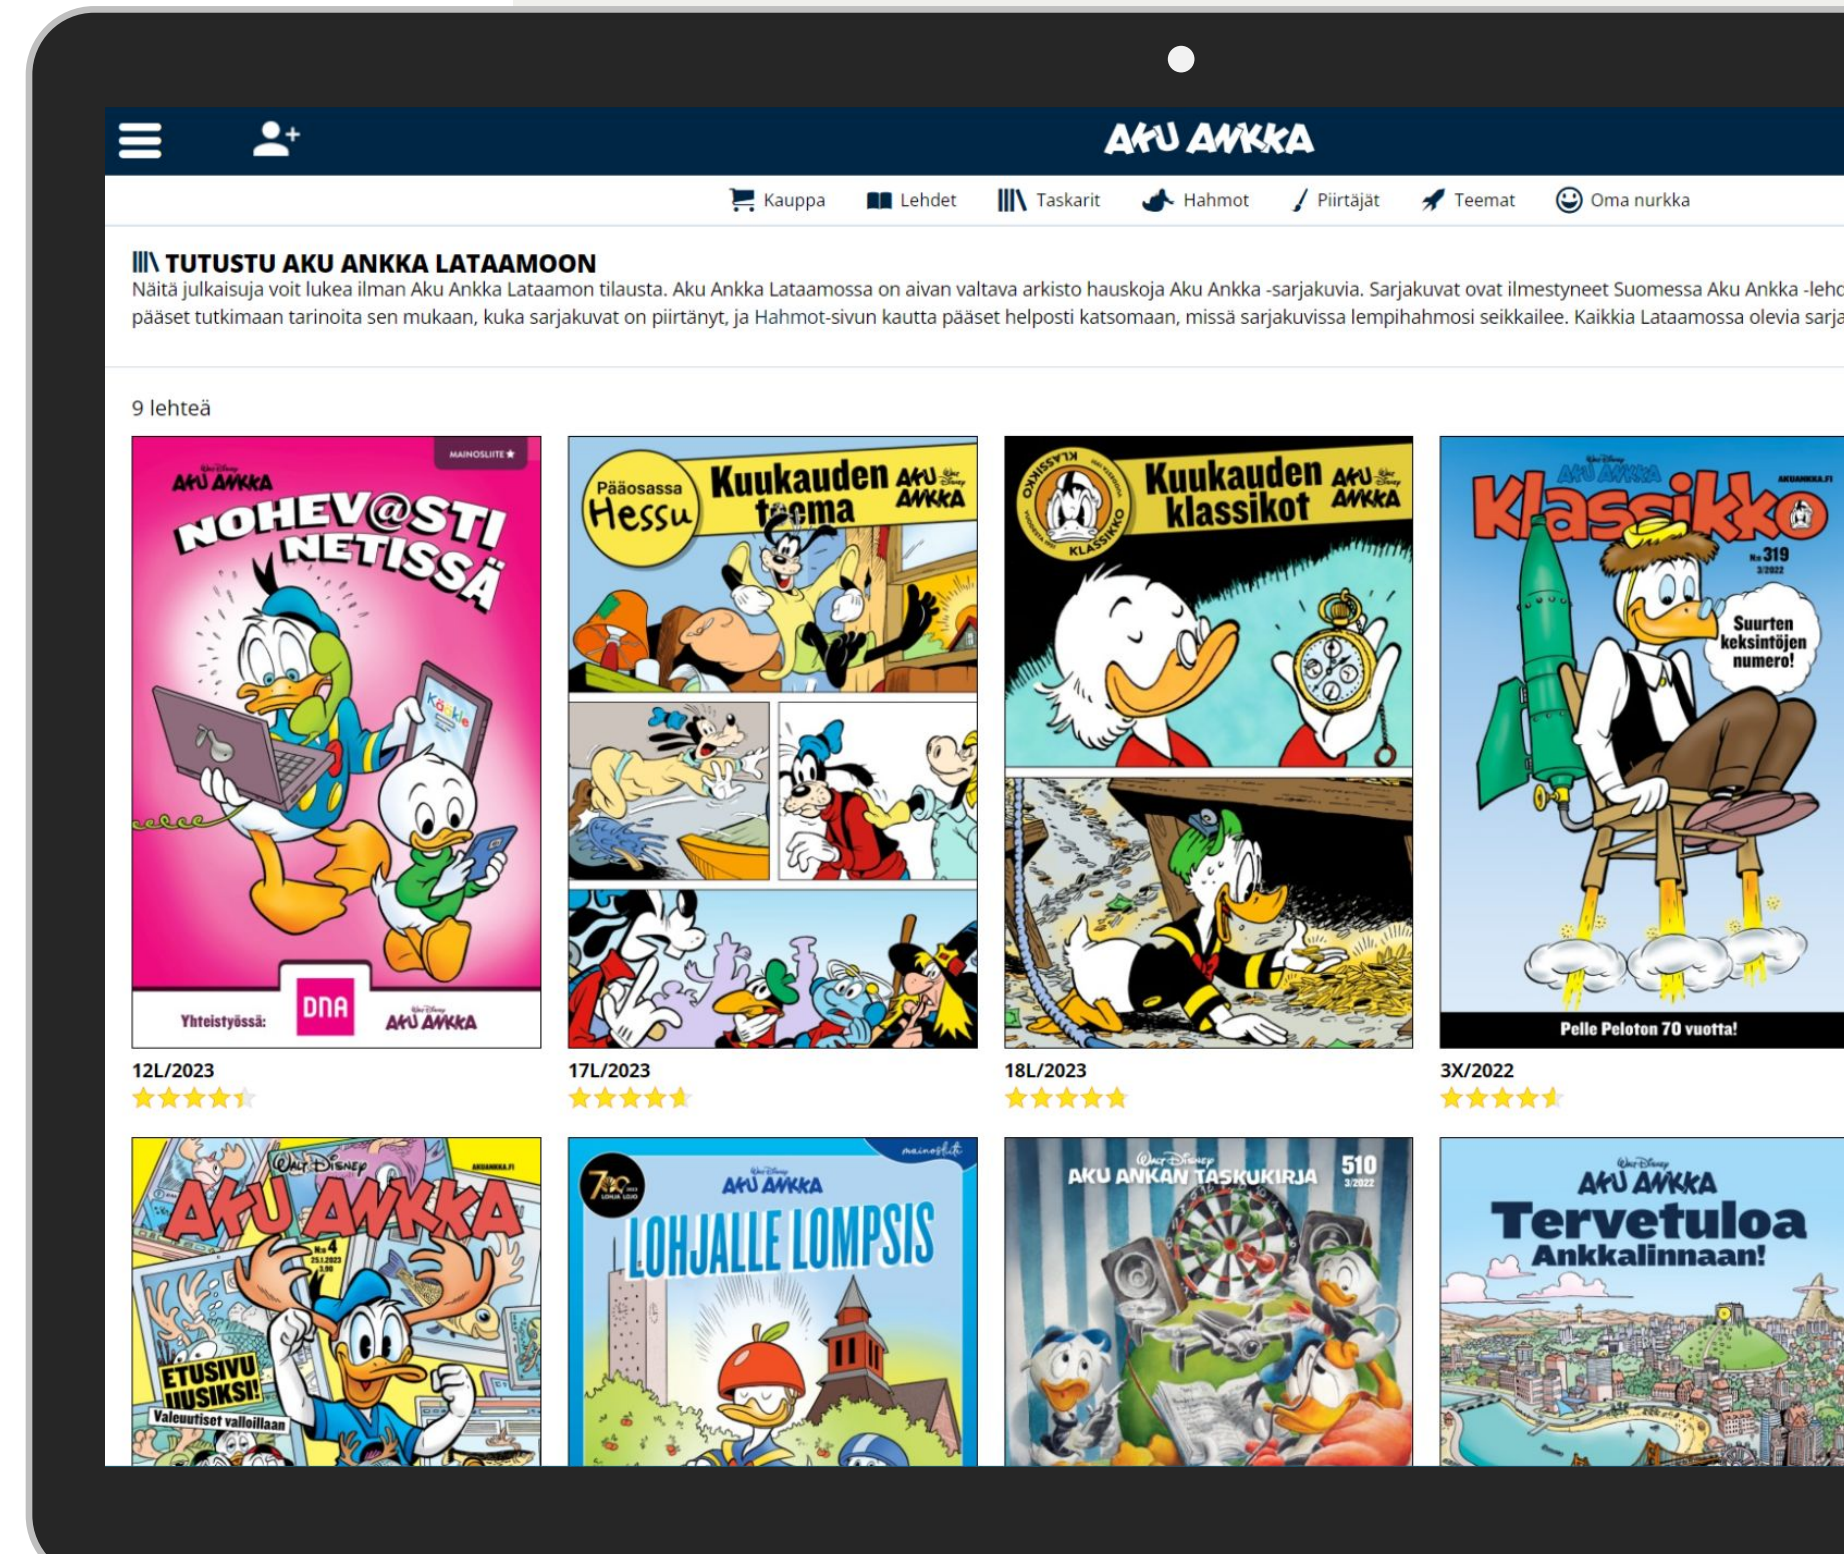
AKU ANKKA

Kauppa Lehdet Taskarit Hahmot Piirtäjät Teemat Oma nurkka

TUTUSTU AKU ANKKA LATAAMOON

Näitä julkaisuja voit lukea ilman Aku Ankka Lataamon tilausta. Aku Ankka Lataamossa on aivan valtava arkisto hauskoja Aku Ankka -sarjakuvia. Sarjakuvat ovat ilmestyneet Suomessa Aku Ankka -leh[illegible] pääset tutkimaan tarinoita sen mukaan, kuka sarjakuvat on piirtänyt, ja Hahmot-sivun kautta pääset helposti katsomaan, missä sarjakuvissa lempihahmosi seikkailee. Kaikkia Lataamossa olevia sarja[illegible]

9 lehteä

MAINOSLIITE
AKU ANKKA
NOHEV@STI NETISSÄ
Yhteistyössä: DNA AKU ANKKA
12L/2023

Pääosassa Hessu
Kuukauden teema AKU ANKKA
17L/2023

KLASSIKKO
Kuukauden klassikot AKU ANKKA
18L/2023

AKU ANKKA
Klassikko
AKUANKKA.FI
№ 319 3/2022
Suurten keksintöjen numero!
Pelle Peloton 70 vuotta!
3X/2022

Walt Disney
AKU ANKKA
AKUANKKA.FI
№ 4
ETUSIVU UUSIKSI!
Valeuutiset valloillaan

mainosliite
700
AKU ANKKA
LOHJALLE LOMPSIS

Walt Disney
AKU ANKAN TASKUKIRJA
510
3/2022

Walt Disney
AKU ANKKA
Tervetuloa Ankkalinnaan!